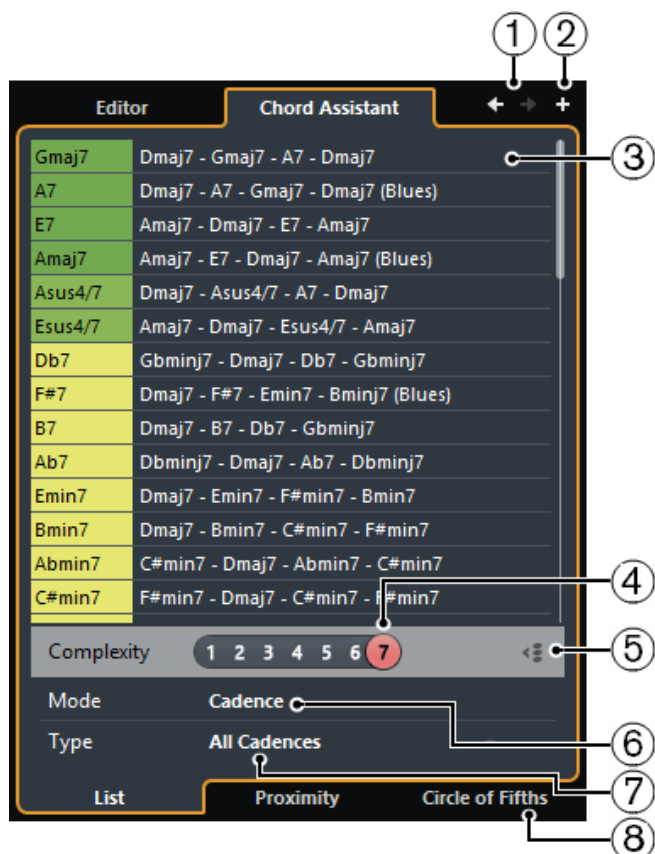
1 2

Editor Chord Assistant

| Gmaj7 | Dmaj7 - Gmaj7 - A7 - Dmaj7 |
|---|---|
| A7 | Dmaj7 - A7 - Gmaj7 - Dmaj7 (Blues) |
| E7 | Amaj7 - Dmaj7 - E7 - Amaj7 |
| Amaj7 | Amaj7 - E7 - Dmaj7 - Amaj7 (Blues) |
| Asus4/7 | Dmaj7 - Asus4/7 - A7 - Dmaj7 |
| Esus4/7 | Amaj7 - Dmaj7 - Esus4/7 - Amaj7 |
| Db7 | Gbminj7 - Dmaj7 - Db7 - Gbminj7 |
| F#7 | Dmaj7 - F#7 - Emin7 - Bminj7 (Blues) |
| B7 | Dmaj7 - B7 - Db7 - Gbminj7 |
| Ab7 | Dbminj7 - Dmaj7 - Ab7 - Dbminj7 |
| Emin7 | Dmaj7 - Emin7 - F#min7 - Bmin7 |
| Bmin7 | Dmaj7 - Bmin7 - C#min7 - F#min7 |
| Abmin7 | C#min7 - Dmaj7 - Abmin7 - C#min7 |
| C#min7 | F#min7 - Dmaj7 - C#min7 - F#min7 |

3

4

Complexity 1 2 3 4 5 6 7

5

Mode Cadence

6

Type All Cadences

7

List Proximity Circle of Fifths

8